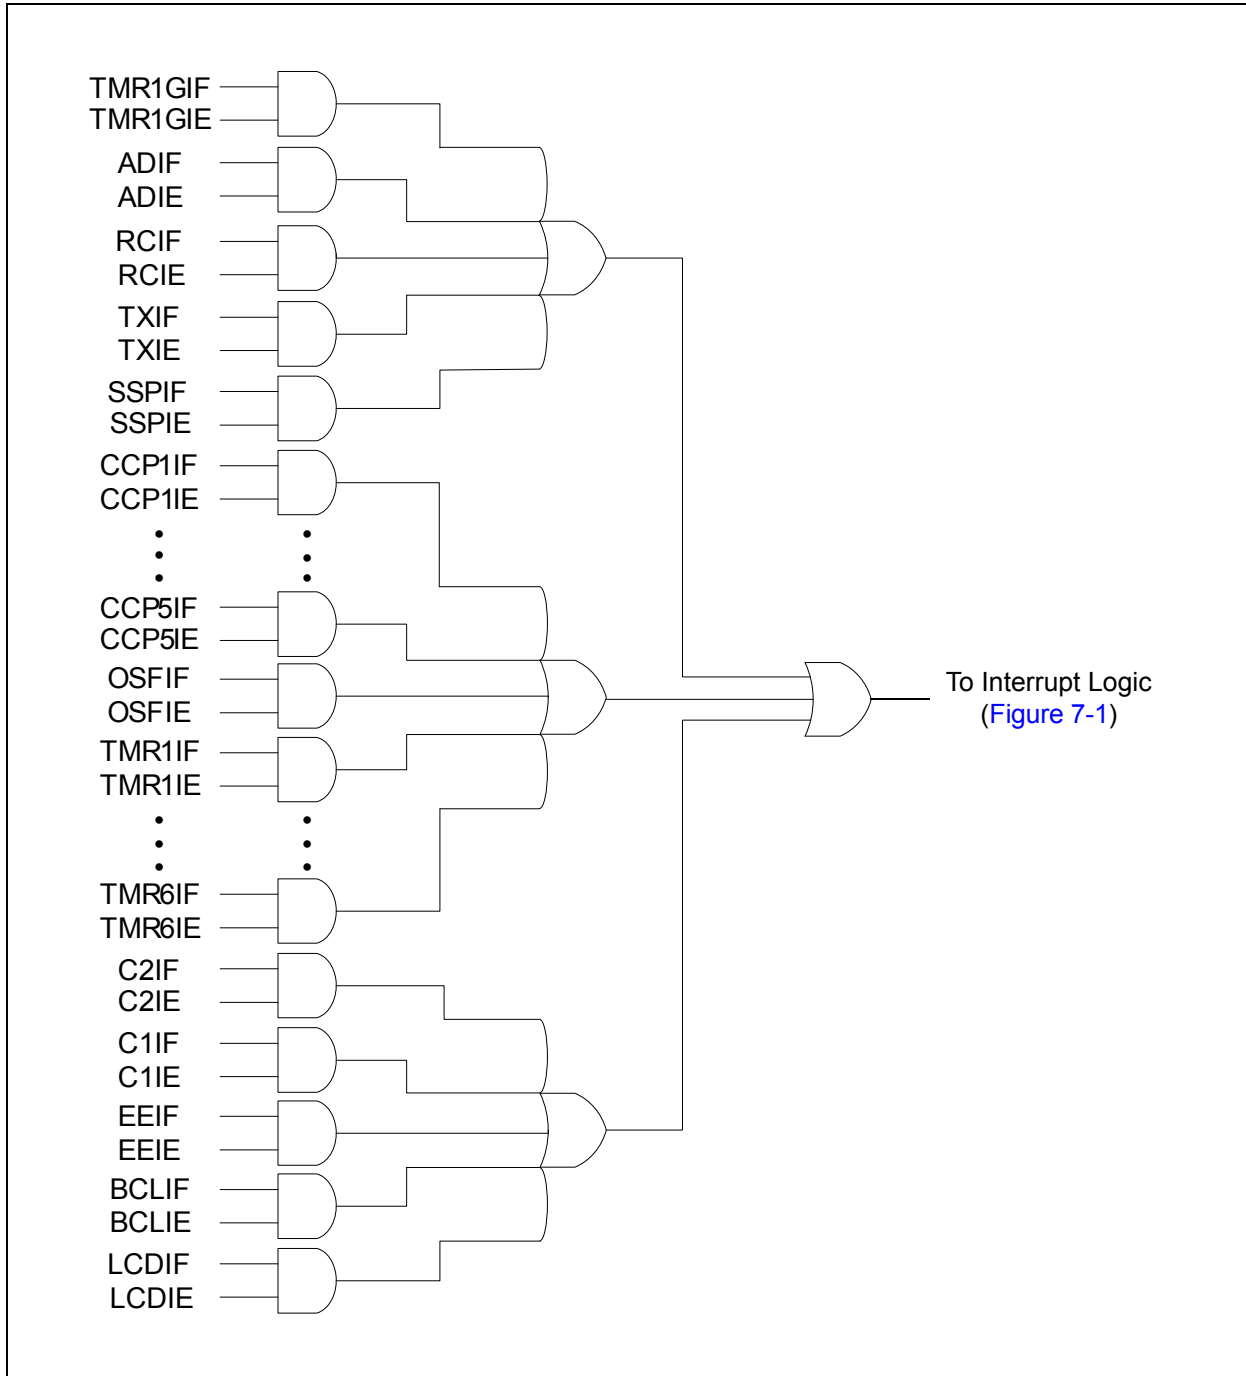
TMR1GIF
TMR1GIE
ADIF
ADIE
RCIF
RCIE
TXIF
TXIE
SSPIF
SSPIE
CCP1IF
CCP1IE
CCP5IF
CCP5IE
OSFIF
OSFIE
TMR1IF
TMR1IE
TMR6IF
TMR6IE
C2IF
C2IE
C1IF
C1IE
EEIF
EEIE
BCLIF
BCLIE
LCDIF
LCDIE

To Interrupt Logic (Figure 7-1)